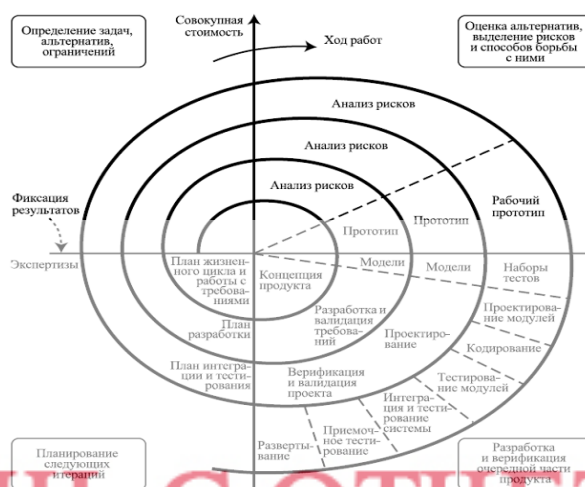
Определение задач, альтернатив, ограничений

Совокупная стоимость

Ход работ

Оценка альтернатив, выделение рисков и способов борьбы с ними

Анализ рисков

Анализ рисков

Анализ рисков

Фиксация результатов

Прототип

Рабочий прототип

Прототип

Экспертизы

План жизненного цикла и работы с требованиями

Концепция продукта

Модели

Модели

Наборы тестов

План разработки

Разработка и валидация требований

Проектирование модулей

Проектирование

Кодирование

План интеграции и тестирования

Верификация и валидация проекта

Тестирование модулей

Интеграция и тестирование системы

Приемочное тестирование

Развертывание

Планирование следующих итераций

Разработка и верификация очередной части продукта